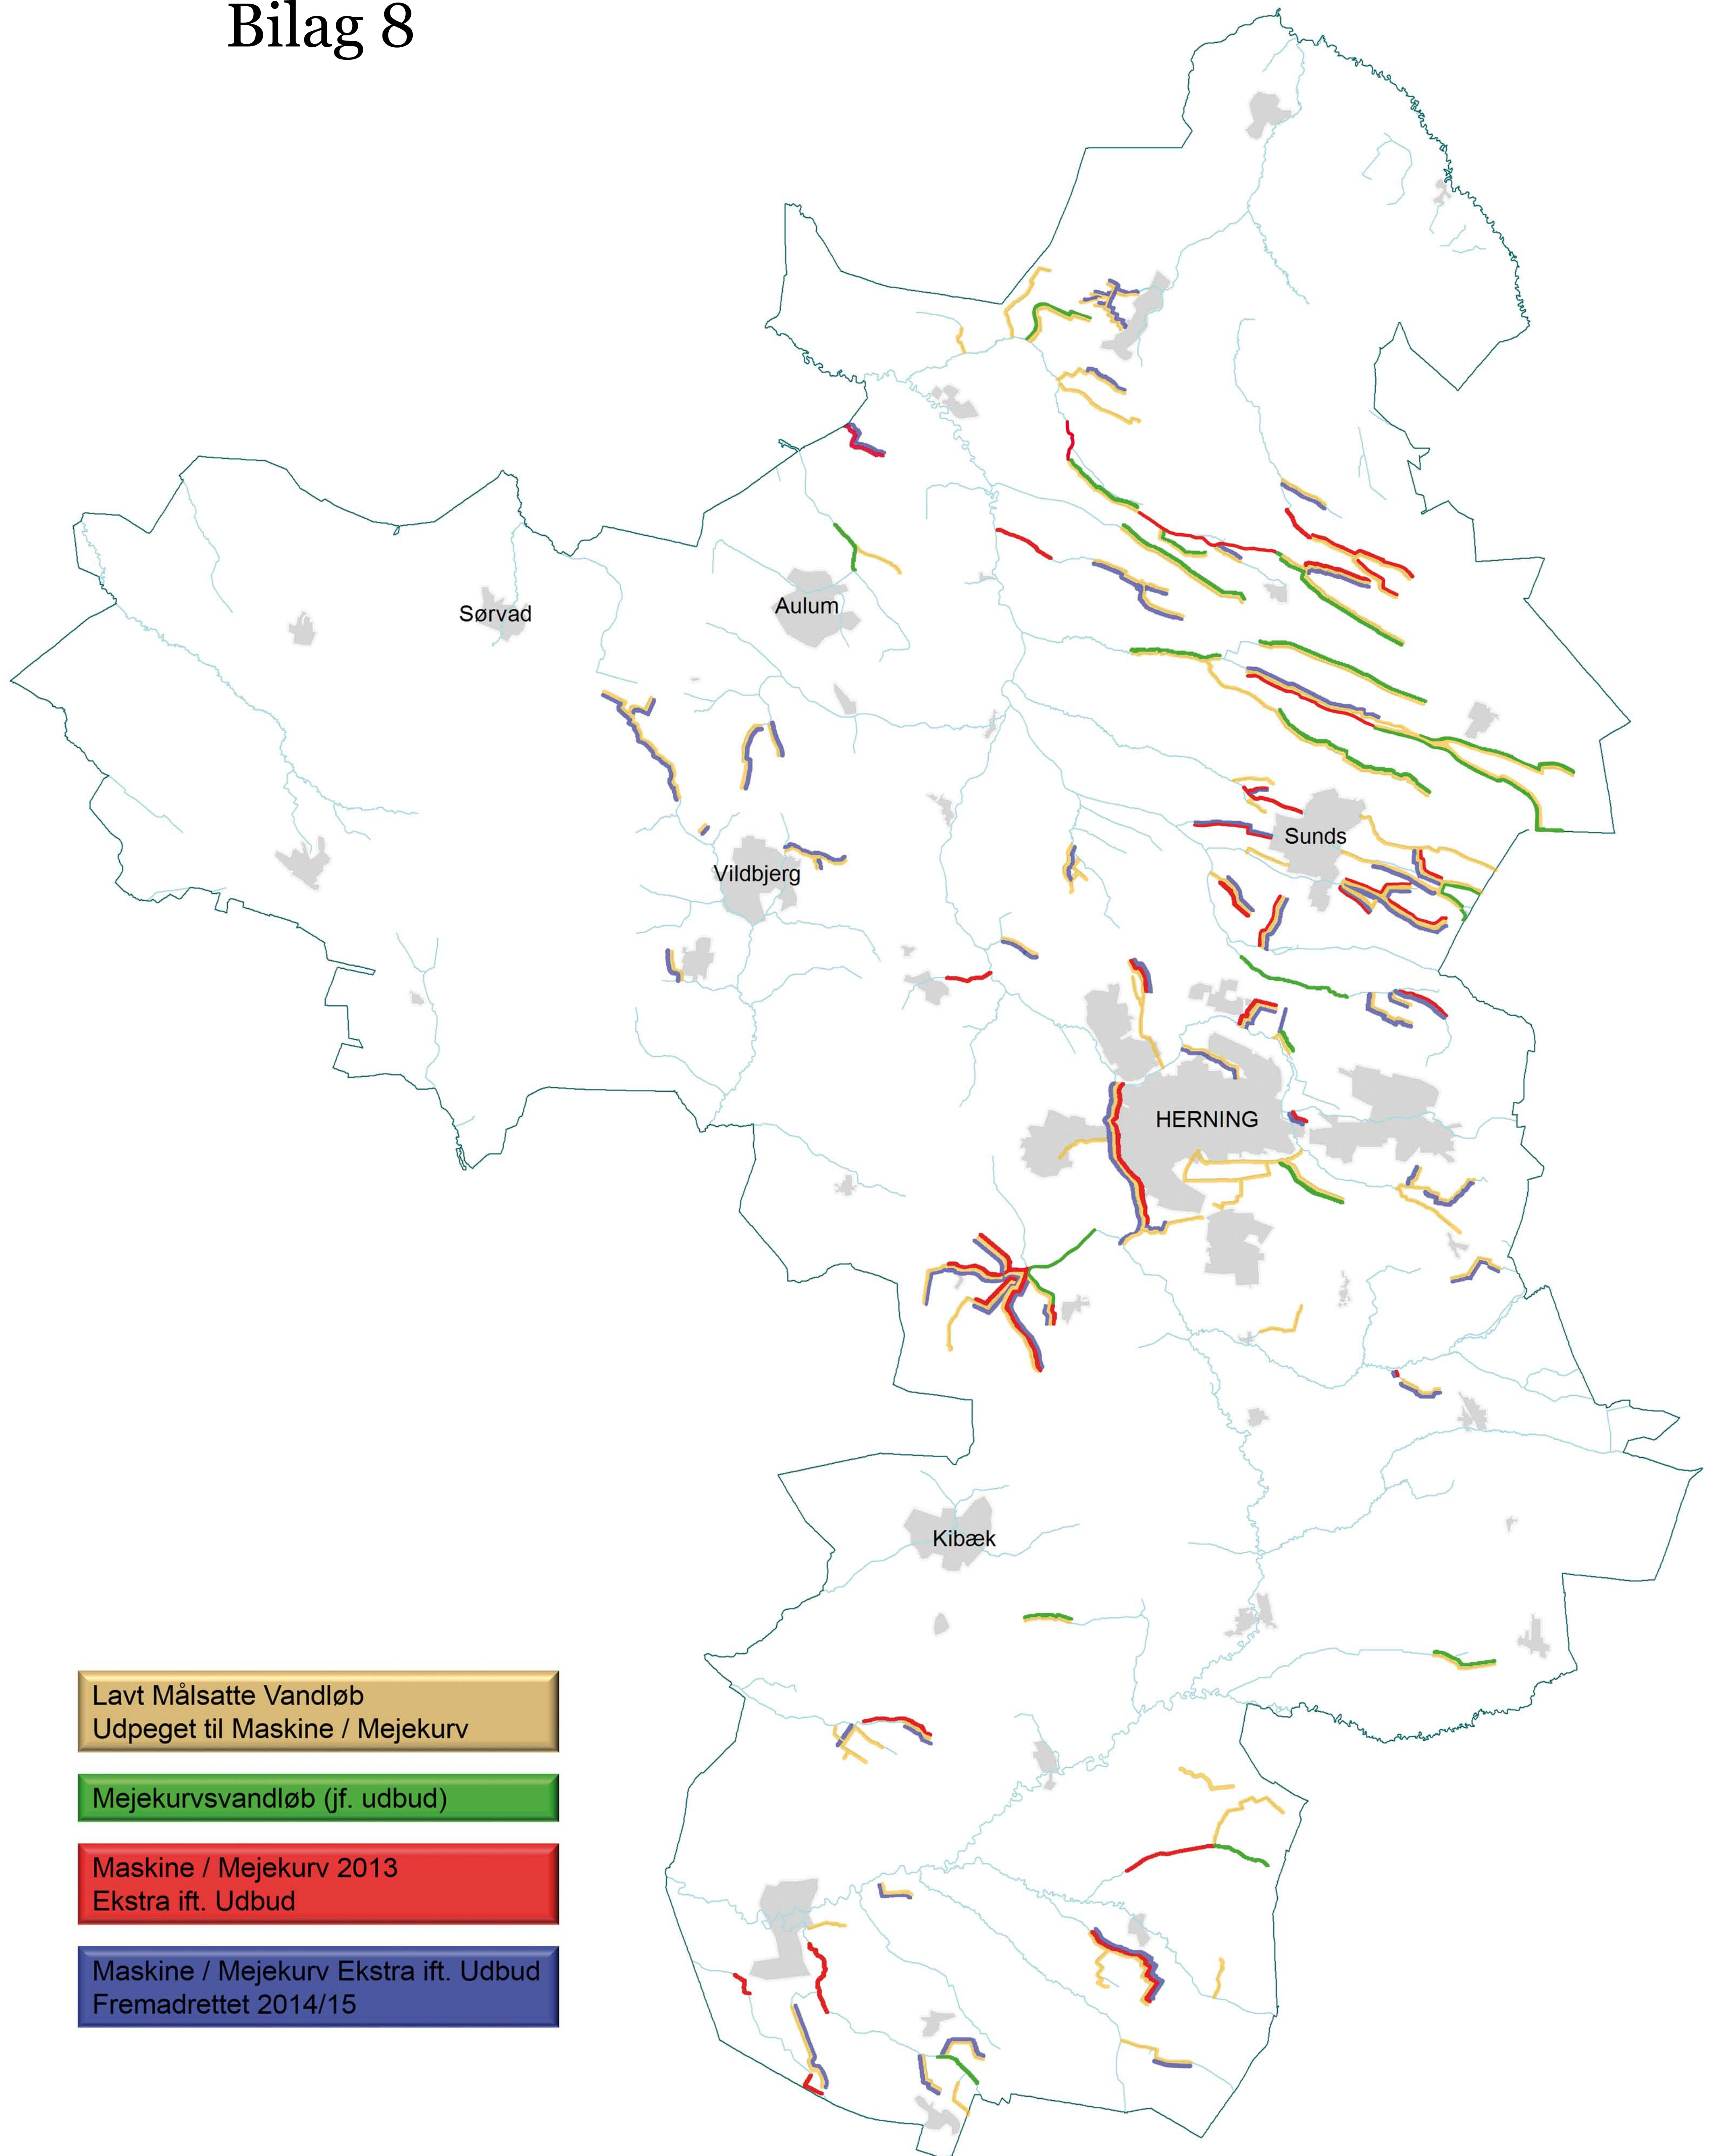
Bilag 8

Sørvad

Aulum

Vildbjerg

Sunds

HERNING

Kibæk

Lavt Målsatte Vandløb
Udpeget til Maskine / Mejekurv

Mejekurvsvandløb (jf. udbud)

Maskine / Mejekurv 2013
Ekstra ift. Udbud

Maskine / Mejekurv Ekstra ift. Udbud
Fremadrettet 2014/15